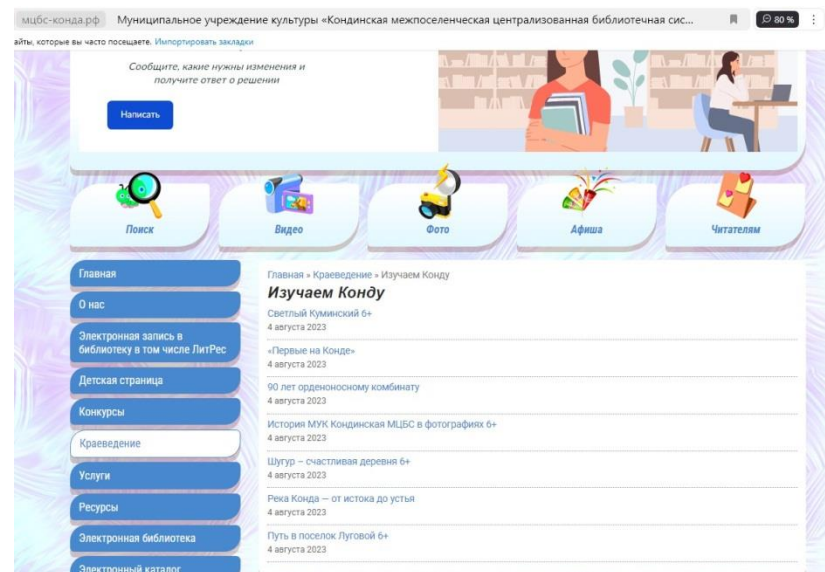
мцбс-конда.рф Муниципальное учреждение культуры «Кондинская межпоселенческая централизованная библиотечная сис...

80 %

айты, которые вы часто посещаете. Импортировать закладки

Сообщите, какие нужны изменения и получите ответ о решении

Написать

Поиск

Видео

Фото

Афиша

Читателям

Главная

О нас

Электронная запись в библиотеку в том числе ЛитРес

Детская страница

Конкурсы

Краеведение

Услуги

Ресурсы

Электронная библиотека

Электронный каталог

Главная » Краеведение » Изучаем Конду

Изучаем Конду

Светлый Куминский 6+
4 августа 2023

«Первые на Конде»
4 августа 2023

90 лет орденоносному комбинату
4 августа 2023

История МУК Кондинская МЦБС в фотографиях 6+
4 августа 2023

Шугур – счастливая деревня 6+
4 августа 2023

Река Конда — от истока до устья
4 августа 2023

Путь в поселок Луговой 6+
4 августа 2023